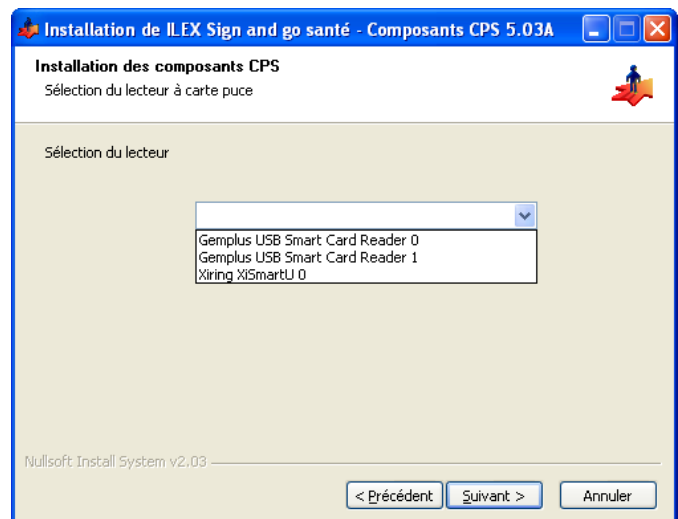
Installation de ILEX Sign and go santé - Composants CPS 5.03A

Installation des composants CPS
Sélection du lecteur à carte puce

Sélection du lecteur

Gemplus USB Smart Card Reader 0
Gemplus USB Smart Card Reader 1
Xiring XiSmartU 0

Nullsoft Install System v2.03

< Précédent
Suivant >
Annuler